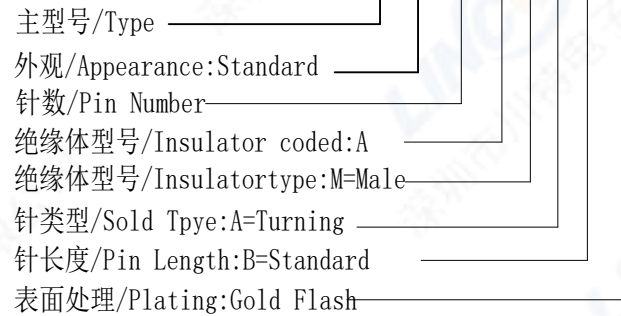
主型号/Type

外观/Appearance:Standard

针数/Pin Number

绝缘体型号/Insulator coded:A

绝缘体型号/Insulatortype:M=Male

针类型/Sold Tpye:A=Turning

针长度/Pin Length:B=Standard

表面处理/Plating:Gold Flash